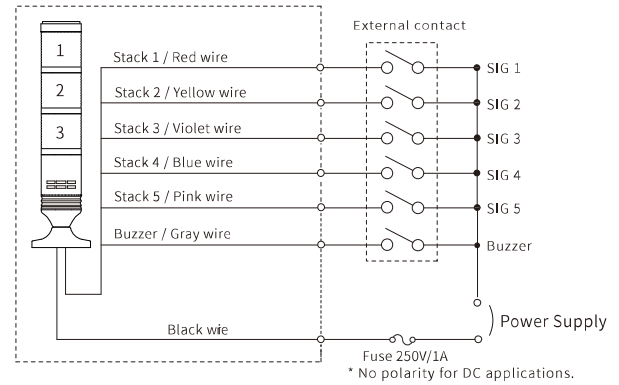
External contact

1

2

3

Stack 1 / Red wire

Stack 2 / Yellow wire

Stack 3 / Violet wire

Stack 4 / Blue wire

Stack 5 / Pink wire

Buzzer / Gray wire

SIG 1

SIG 2

SIG 3

SIG 4

SIG 5

Buzzer

Power Supply

Black wire

Fuse 250V/1A

* No polarity for DC applications.